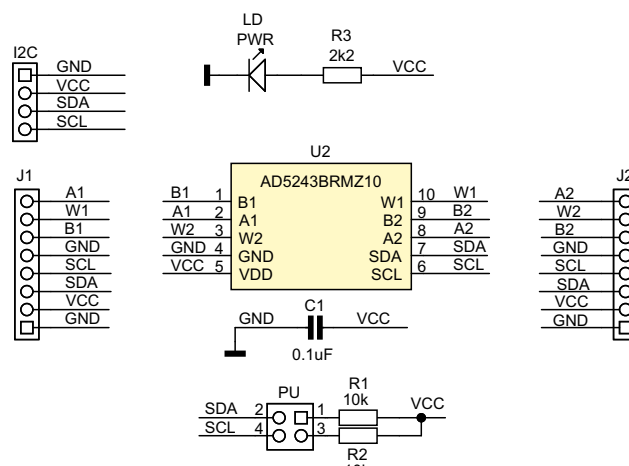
LD
PWR
R3
2k2
VCC

I2C
GND
VCC
SDA
SCL

U2
AD5243BRMZ10

J1
A1
W1
B1
GND
SCL
SDA
VCC
GND

B1 1 B1
A1 2 A1
W2 3 W2
GND 4 GND
VCC 5 VDD

W1 10 W1
B2 9 B2
A2 8 A2
SDA 7 SDA
SCL 6 SCL

J2
A2
W2
B2
GND
SCL
SDA
VCC
GND

C1
GND
VCC
0.1uF

PU
SDA 2
SCL 4
1
3
R1
10k
VCC
R2
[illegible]